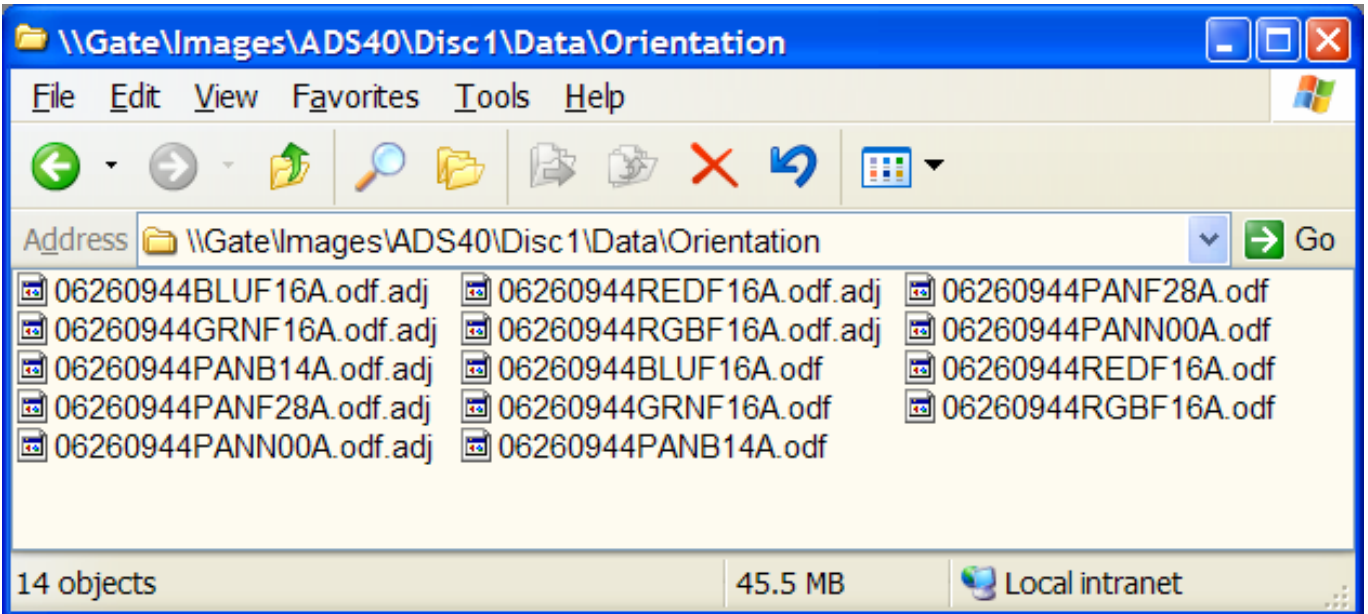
\\Gate\Images\ADS40\Disc1\Data\Orientation

File Edit View Favorites Tools Help

Address \\Gate\Images\ADS40\Disc1\Data\Orientation Go

06260944BLUF16A.odf.adj
06260944GRNF16A.odf.adj
06260944PANB14A.odf.adj
06260944PANF28A.odf.adj
06260944PANN00A.odf.adj

06260944REDF16A.odf.adj
06260944RGBF16A.odf.adj
06260944BLUF16A.odf
06260944GRNF16A.odf
06260944PANB14A.odf

06260944PANF28A.odf
06260944PANN00A.odf
06260944REDF16A.odf
06260944RGBF16A.odf

14 objects 45.5 MB Local intranet